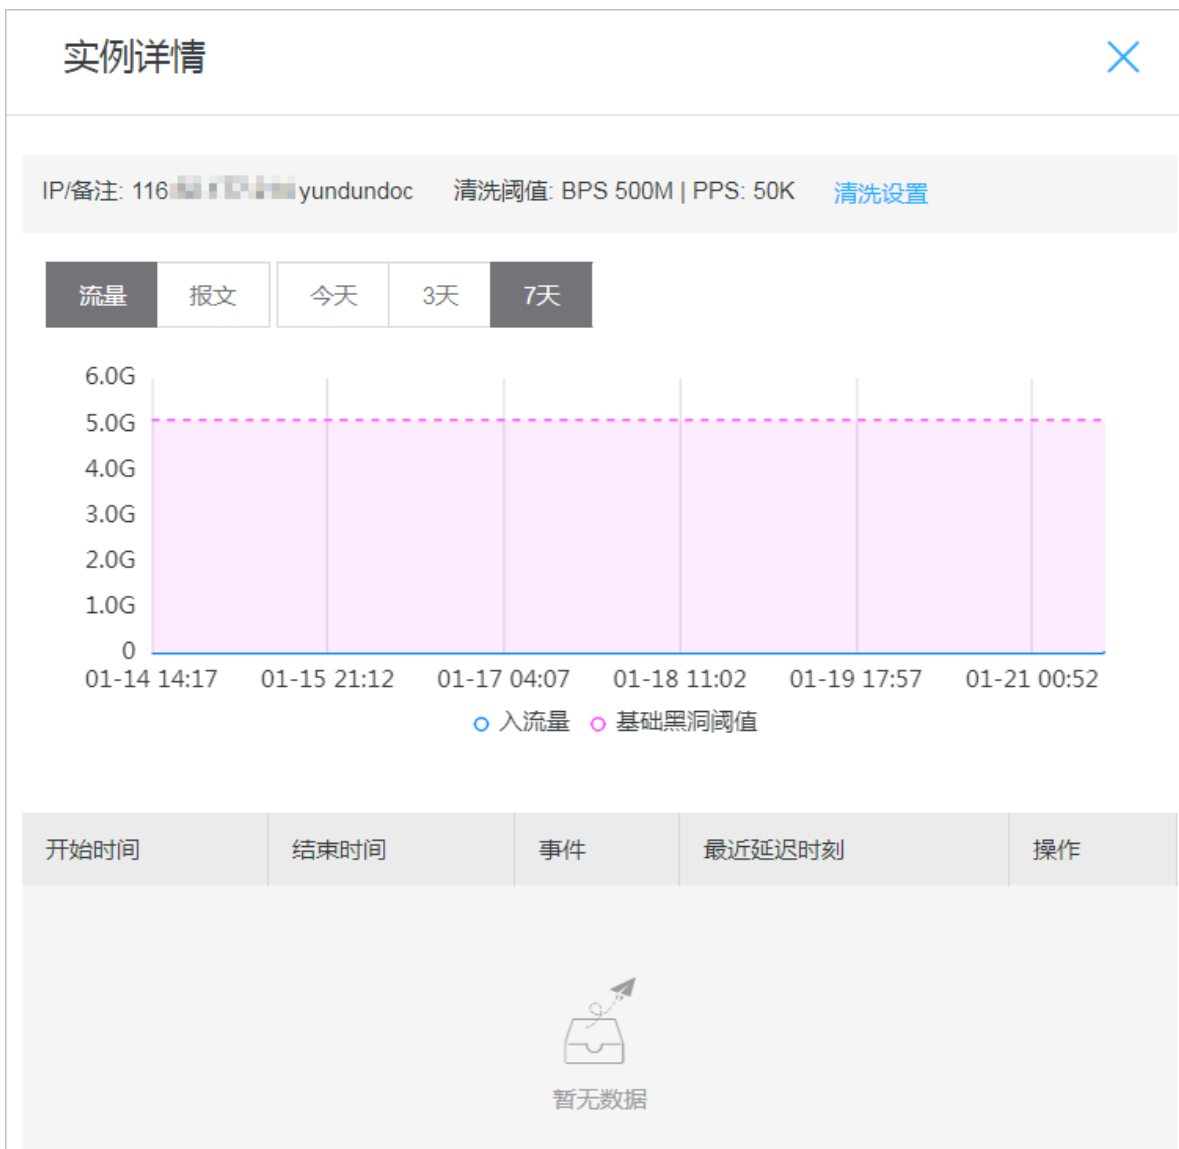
实例详情

IP/备注: 116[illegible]yundundoc　清洗阈值: BPS 500M | PPS: 50K　清洗设置

流量　报文　今天　3天　7天

6.0G
5.0G
4.0G
3.0G
2.0G
1.0G
0
01-14 14:17　01-15 21:12　01-17 04:07　01-18 11:02　01-19 17:57　01-21 00:52

入流量　基础黑洞阈值

| 开始时间 | 结束时间 | 事件 | 最近延迟时刻 | 操作 |
|---|---|---|---|---|

暂无数据